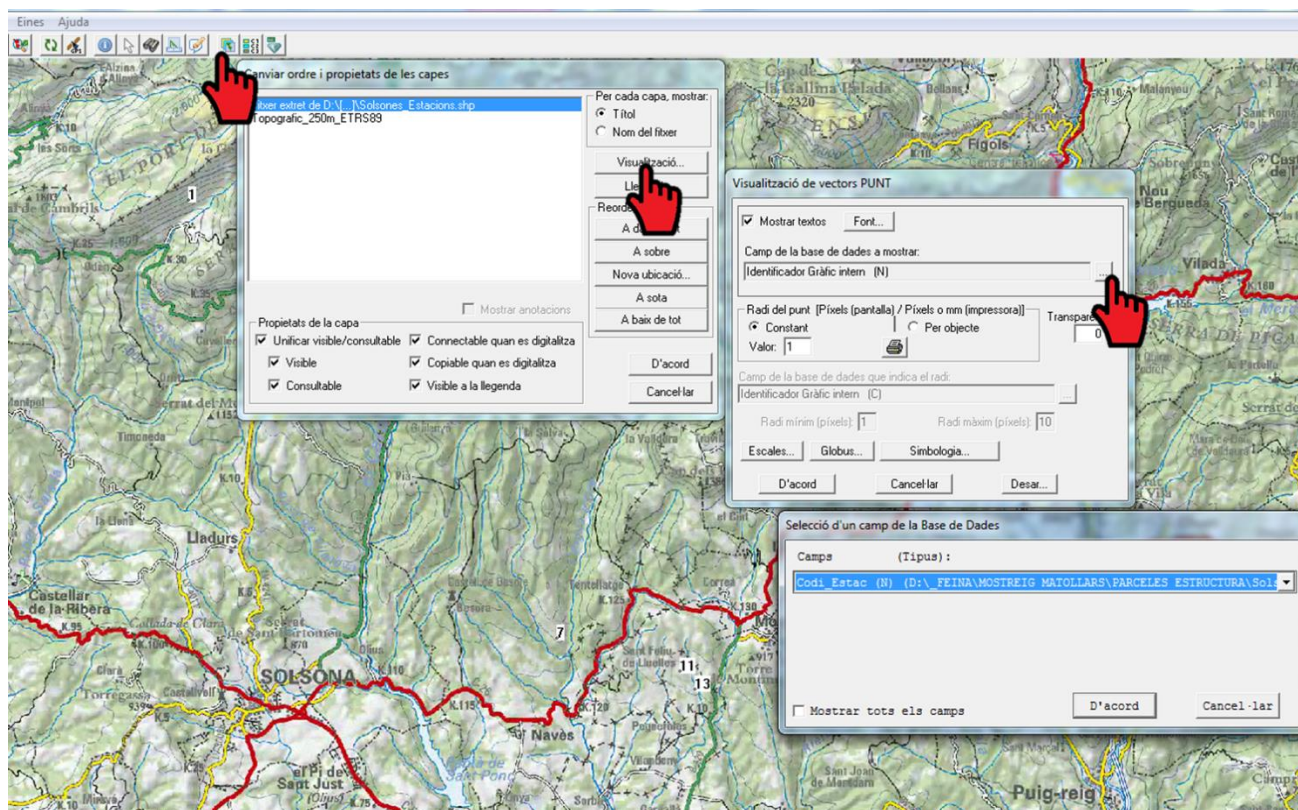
Eines Ajuda

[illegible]anviar ordre i propietats de les capes

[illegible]txer extret de D:\[...]\Solsones_Estacions.shp
Topografic_250m_ETRS89

Per cada capa, mostrar:
Títol
Nom del fitxer

Visualització...
Lle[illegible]

Reord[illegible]
A d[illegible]
A sobre
Nova ubicació...
A sota
A baix de tot

Mostrar anotacions

Propietats de la capa
Unificar visible/consultable
Visible
Consultable
Connectable quan es digitalitza
Copiable quan es digitalitza
Visible a la llegenda

D'acord
Cancel·lar

Visualització de vectors PUNT

Mostrar textos
Font...
Camp de la base de dades a mostrar:
Identificador Gràfic intern (N)
...

Radi del punt [Píxels (pantalla) / Píxels o mm (impressora)]
Constant
Per objecte
Valor: 1
Transpare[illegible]
0

Camp de la base de dades que indica el radi:
Identificador Gràfic intern (C)
...
Radi mínim (píxels): 1
Radi màxim (píxels): 10

Escales...
Globus...
Simbologia...

D'acord
Cancel·lar
Desar...

Selecció d'un camp de la Base de Dades

Camps (Tipus):
Codi_Estac (N) (D:\_FEINA\MOSTREIG MATOLLARS\PARCELES ESTRUCTURA\Sol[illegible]

Mostrar tots els camps
D'acord
Cancel·lar

Alzina
les Sorts
EL PORT D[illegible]
de Cambrils
1
K.35
K.30
Serrat del M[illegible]
Timoneda
K.10
Lladurs
Castellar de la Ribera
K.95
SOLSONA
K.110
K.115
7
11
13
Navès
Sant Just
El Pi de
K.10
Olius
Torregassa
Clarà
K.5
La Llena
Salva
la Vallclara
Sentellades
Correà
K.125
Sant Feliu de Lluellés
K.10
Torre Montm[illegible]
Puig-reig
Sarbli
Sant Ponç
Camp de la Gallina Pelada
2320
Figols
Nou de Berguedà
Viladà
K.160
K.155
SERRA DE PICA
Serrat de
Vila
Sant Joan de Montdarn
Campr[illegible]
Bellans
Malanyeu
Sobrepuny
Cust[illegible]